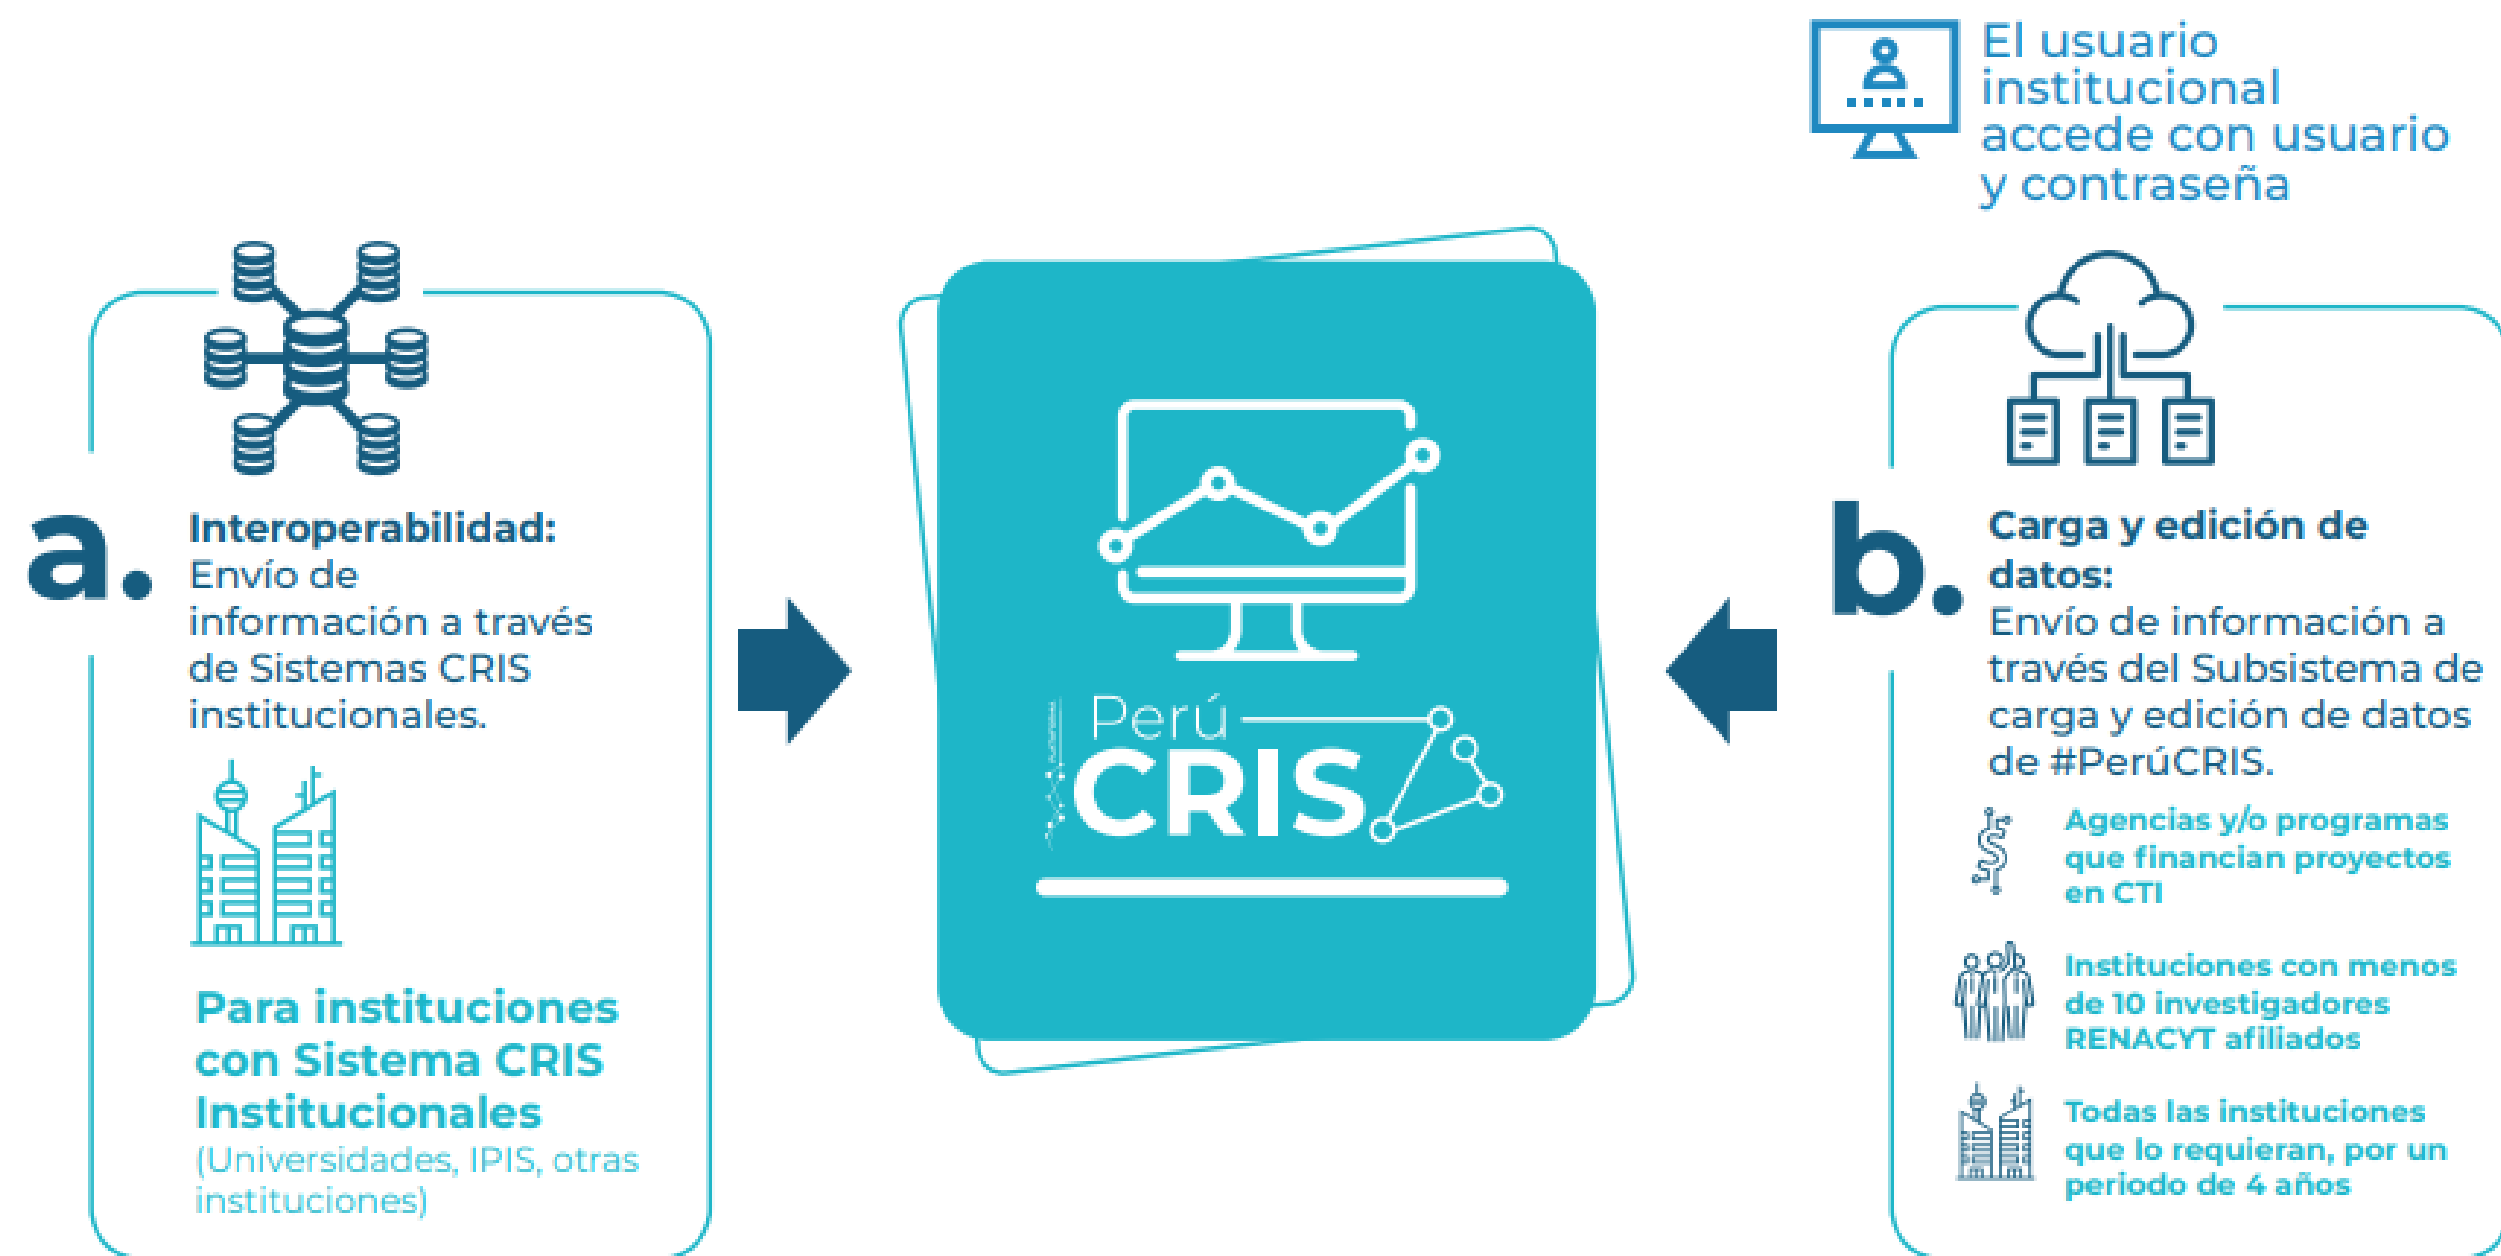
El usuario institucional accede con usuario y contraseña

a. Interoperabilidad: Envío de información a través de Sistemas CRIS institucionales.

Para instituciones con Sistema CRIS Institucionales (Universidades, IPIS, otras instituciones)

Perú CRIS

b. Carga y edición de datos: Envío de información a través del Subsistema de carga y edición de datos de #PerúCRIS.

Agencias y/o programas que financian proyectos en CTI

Instituciones con menos de 10 investigadores RENACYT afiliados

Todas las instituciones que lo requieran, por un periodo de 4 años